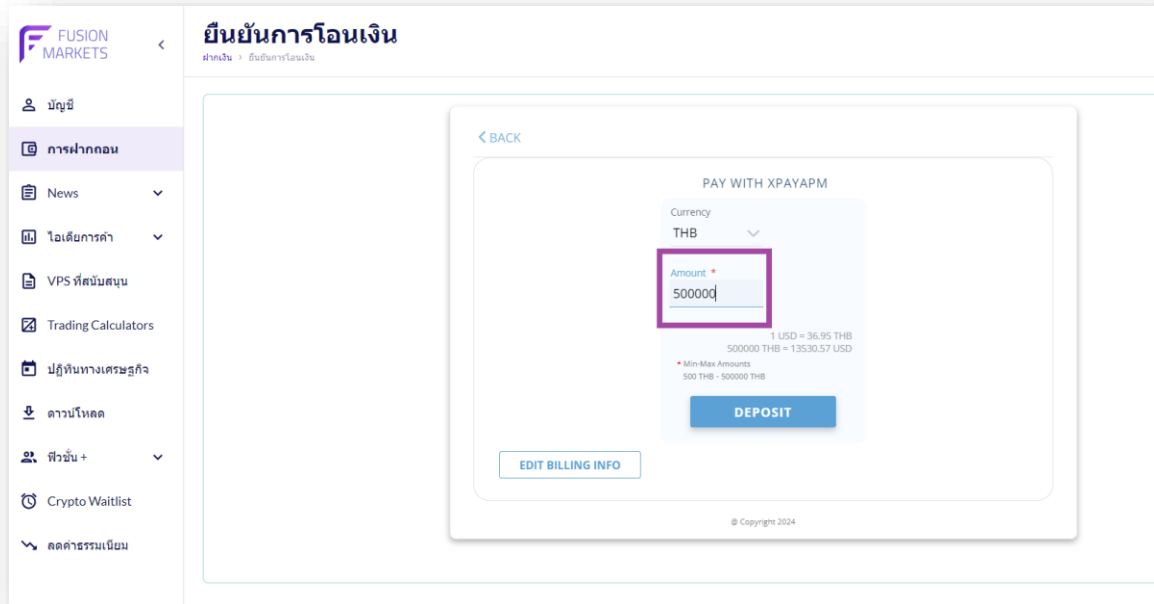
FUSION MARKETS

ยืนยันการโอนเงิน
ฝากเงิน > ยืนยันการโอนเงิน

บัญชี
การฝากถอน
News
ไอเดียการค้า
VPS ที่สนับสนุน
Trading Calculators
ปฏิทินทางเศรษฐกิจ
ดาวน์โหลด
ฟีวชั่น +
Crypto Waitlist
ลดค่าธรรมเนียม

< BACK

PAY WITH XPAYAPM

Currency
THB

Amount *
500000

1 USD = 36.95 THB
500000 THB = 13530.57 USD

* Min-Max Amounts
500 THB - 500000 THB

DEPOSIT

EDIT BILLING INFO

© Copyright 2024